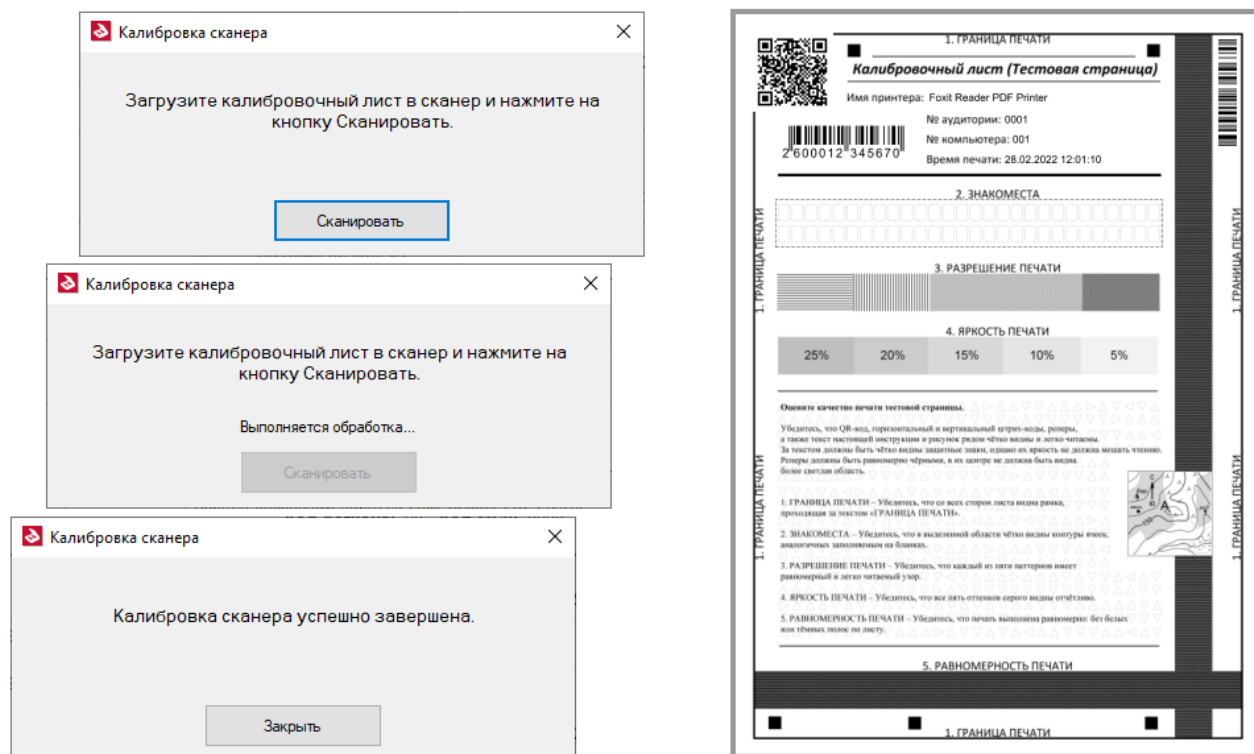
Калибровка сканера

Загрузите калибровочный лист в сканер и нажмите на кнопку Сканировать.

Сканировать

Калибровка сканера

Загрузите калибровочный лист в сканер и нажмите на кнопку Сканировать.

Выполняется обработка...

Сканировать

Калибровка сканера

Калибровка сканера успешно завершена.

Закрыть

1. ГРАНИЦА ПЕЧАТИ

Калибровочный лист (Тестовая страница)

Имя принтера: Foxit Reader PDF Printer

№ аудитории: 0001

№ компьютера: 001

Время печати: 28.02.2022 12:01:10

2 600012 345670

2. ЗНАКОМЕСТА

3. РАЗРЕШЕНИЕ ПЕЧАТИ

4. ЯРКОСТЬ ПЕЧАТИ

| 25% | 20% | 15% | 10% | 5% |
|---|---|---|---|---|

Оцените качество печати тестовой страницы.

Убедитесь, что QR-код, горизонтальный и вертикальный штрих-коды, реперы, а также текст настоящей инструкции и рисунок рядом чётко видны и легко читаемы. За текстом должны быть чётко видны защитные знаки, однако их яркость не должна мешать чтению. Реперы должны быть равномерно чёрными, в их центре не должна быть видна более светлая область.

1. ГРАНИЦА ПЕЧАТИ – Убедитесь, что со всех сторон листа видна рамка, проходящая за текстом «ГРАНИЦА ПЕЧАТИ».

2. ЗНАКОМЕСТА – Убедитесь, что в выделенной области чётко видны контуры ячеек, аналогичных заполняемым на бланках.

3. РАЗРЕШЕНИЕ ПЕЧАТИ – Убедитесь, что каждый из пяти паттернов имеет равномерный и легко читаемый узор.

4. ЯРКОСТЬ ПЕЧАТИ – Убедитесь, что все пять оттенков серого видны отчётливо.

5. РАВНОМЕРНОСТЬ ПЕЧАТИ – Убедитесь, что печать выполнена равномерно: без белых или тёмных полос по листу.

5. РАВНОМЕРНОСТЬ ПЕЧАТИ

1. ГРАНИЦА ПЕЧАТИ

1. ГРАНИЦА ПЕЧАТИ

1. ГРАНИЦА ПЕЧАТИ

1. ГРАНИЦА ПЕЧАТИ

1. ГРАНИЦА ПЕЧАТИ